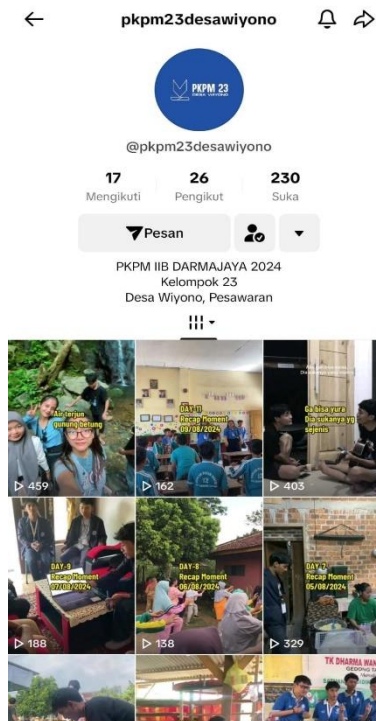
pkpm23desawiyono

PKPM 23
DESA WIYONO

@pkpm23desawiyono

17
Mengikuti

26
Pengikut

230
Suka

Pesan

PKPM IIB DARMAJAYA 2024
Kelompok 23
Desa Wiyono, Pesawaran

Air terjun gunung betung
459

DAY-11
Recap Moment
09/08/2024
162

Ga bisa yura
Dia sukanya yg sejenis
403

DAY-9
Recap Moment
07/08/2024
188

DAY-8
Recap Moment
06/08/2024
138

DAY-7
Recap Moment
05/08/2024
329

TK DHARMA WAN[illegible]
GEDUNG T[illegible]